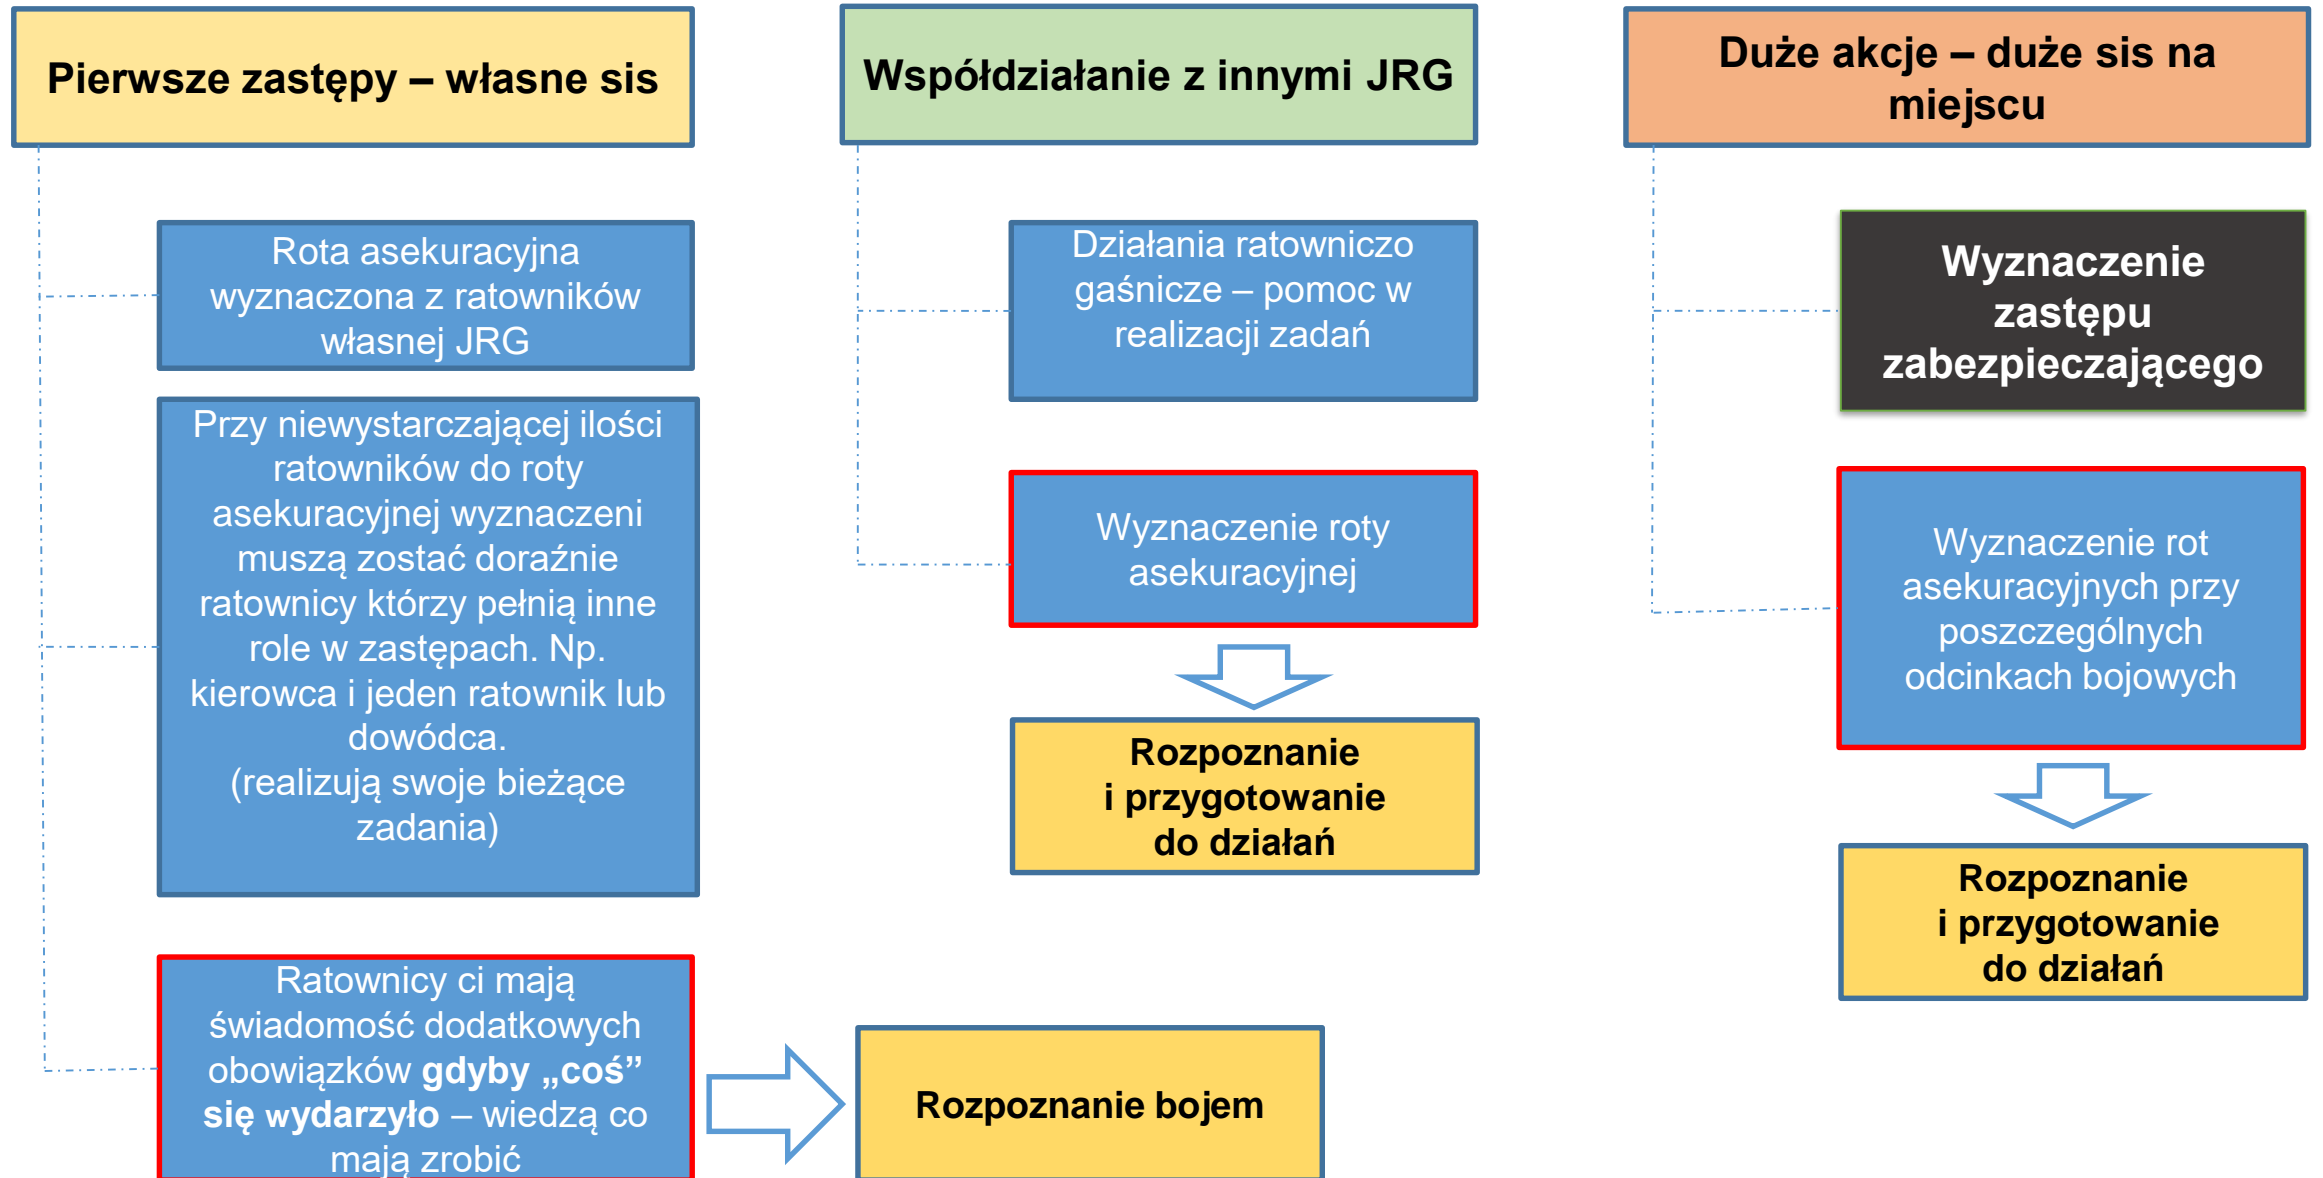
Pierwsze zastępy – własne sis

Rota asekuracyjna wyznaczona z ratowników własnej JRG

Przy niewystarczającej ilości ratowników do roty asekuracyjnej wyznaczeni muszą zostać doraźnie ratownicy którzy pełnią inne role w zastępach. Np. kierowca i jeden ratownik lub dowódca.
(realizują swoje bieżące zadania)

Ratownicy ci mają świadomość dodatkowych obowiązków gdyby „coś” się wydarzyło – wiedzą co mają zrobić

Rozpoznanie bojem

Współdziałanie z innymi JRG

Działania ratowniczo gaśnicze – pomoc w realizacji zadań

Wyznaczenie roty asekuracyjnej

Rozpoznanie i przygotowanie do działań

Duże akcje – duże sis na miejscu

Wyznaczenie zastępu zabezpieczającego

Wyznaczenie rot asekuracyjnych przy poszczególnych odcinkach bojowych

Rozpoznanie i przygotowanie do działań